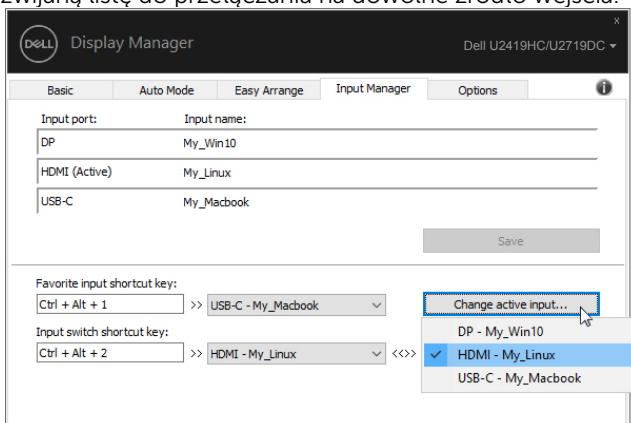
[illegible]wijaną listę do przełączania na dowolne źródło wejścia.

x

DELL Display Manager

Dell U2419HC/U2719DC

Basic | Auto Mode | Easy Arrange | Input Manager | Options

Input port: Input name:

DP My_Win10

HDMI (Active) My_Linux

USB-C My_Macbook

Save

Favorite input shortcut key:

Ctrl + Alt + 1 >> USB-C - My_Macbook

Change active input...

Input switch shortcut key:

Ctrl + Alt + 2 >> HDMI - My_Linux <<>>

DP - My_Win10

✓ HDMI - My_Linux

USB-C - My_Macbook